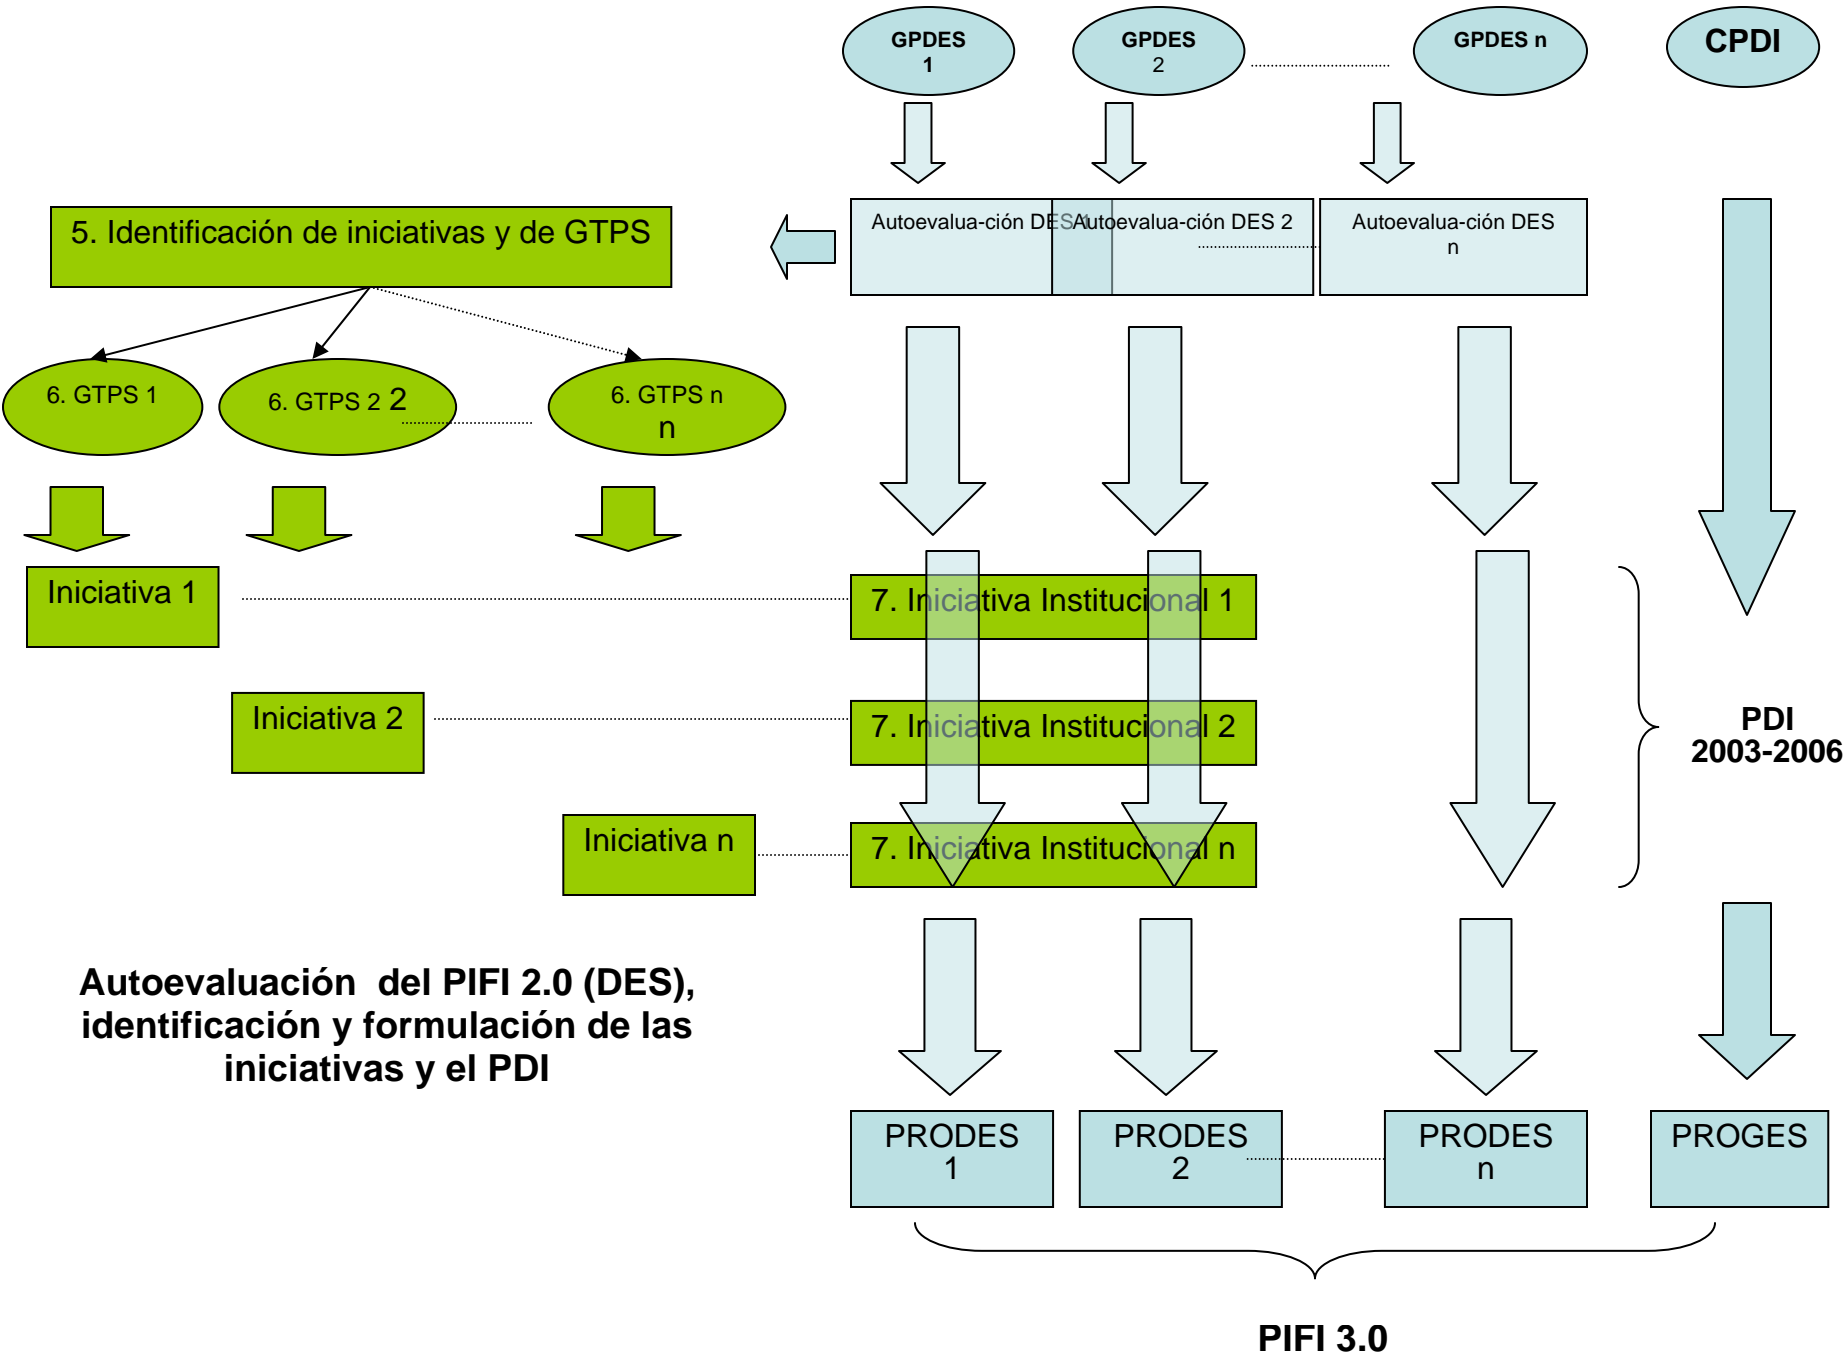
GPDES 1

GPDES 2

GPDES n

CPDI

5. Identificación de iniciativas y de GTPS

Autoevalua-ción DES 1

Autoevalua-ción DES 2

Autoevalua-ción DES n

6. GTPS 1

6. GTPS 2 2

6. GTPS n n

Iniciativa 1

Iniciativa 2

Iniciativa n

7. Iniciativa Institucional 1

7. Iniciativa Institucional 2

7. Iniciativa Institucional n

PDI 2003-2006

Autoevaluación del PIFI 2.0 (DES), identificación y formulación de las iniciativas y el PDI

PRODES 1

PRODES 2

PRODES n

PROGES

PIFI 3.0